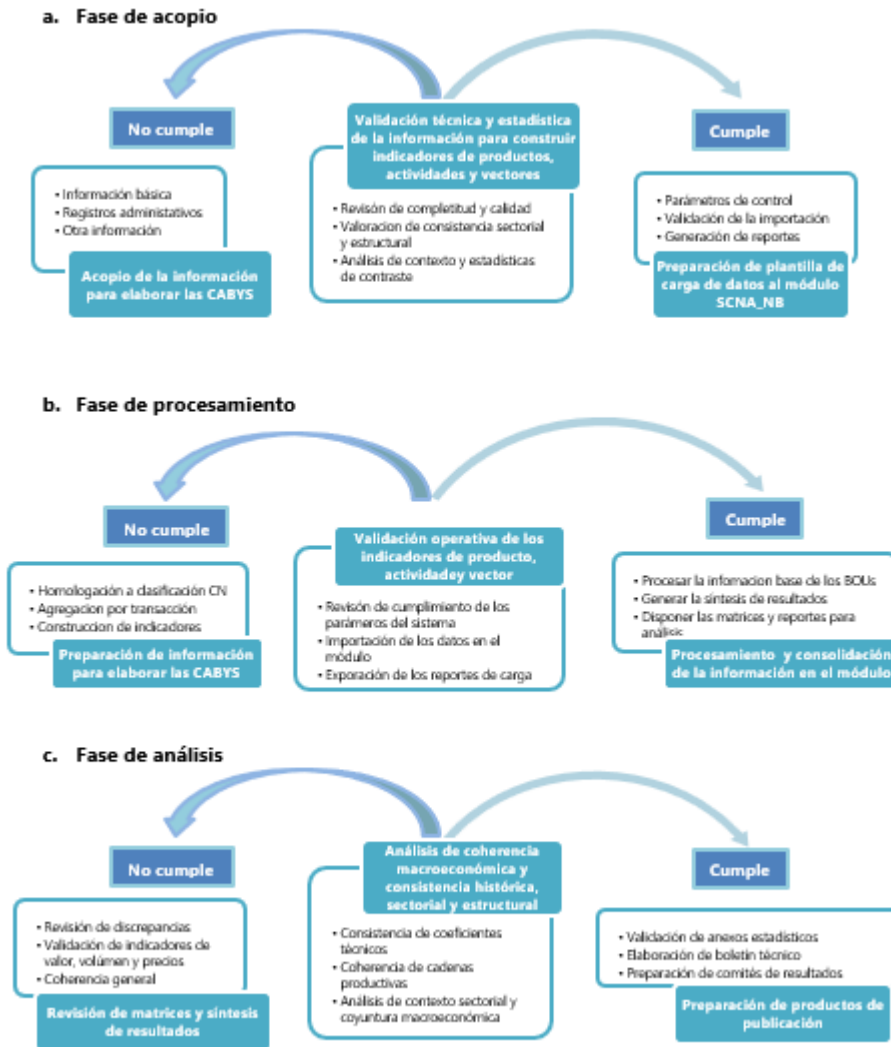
a. Fase de acopio

No cumple

Validación técnica y estadística de la información para construir indicadores de productos, actividades y vectores

Cumple

- Información básica
- Registros administativos
- Otra información

Acopio de la información para elaborar las CABYS

- Revisión de completitud y calidad
- Valoracion de consistencia sectorial y estructural
- Análisis de contexto y estadisticas de contraste

- Parámetros de control
- Validación de la importación
- Generación de reportes

Preparación de plantilla de carga de datos al módulo SCNA_NB

b. Fase de procesamiento

No cumple

Validación operativa de los indicadores de producto, actividady vector

Cumple

- Homologación a clasificación CN
- Agregacion por transacción
- Construccion de indicadores

Preparación de información para elaborar las CABYS

- Revisión de cumplimiento de los parámeros del sistema
- Importación de los datos en el módulo
- Exporación de los reportes de carga

- Procesar la informacion base de los BOUs
- Generar la síntesis de resultados
- Disponer las matrices y reportes para análisis

Procesamiento y consolidación de la información en el módulo

c. Fase de análisis

No cumple

Análisis de coherencia macroeconómica y consistencia histórica, sectorial y estructural

Cumple

- Revisión de discrepancias
- Validación de indicadores de valor, volúmen y precios
- Coherencia general

Revisión de matrices y síntesis de resultados

- Consistencia de coeficientes técnicos
- Coherencia de cadenas productivas
- Análisis de contexto sectorial y coyuntura macroeconómica

- Validación de anexos estadísticos
- Elaboración de boletín técnico
- Preparación de comités de resultados

Preparación de productos de publicación